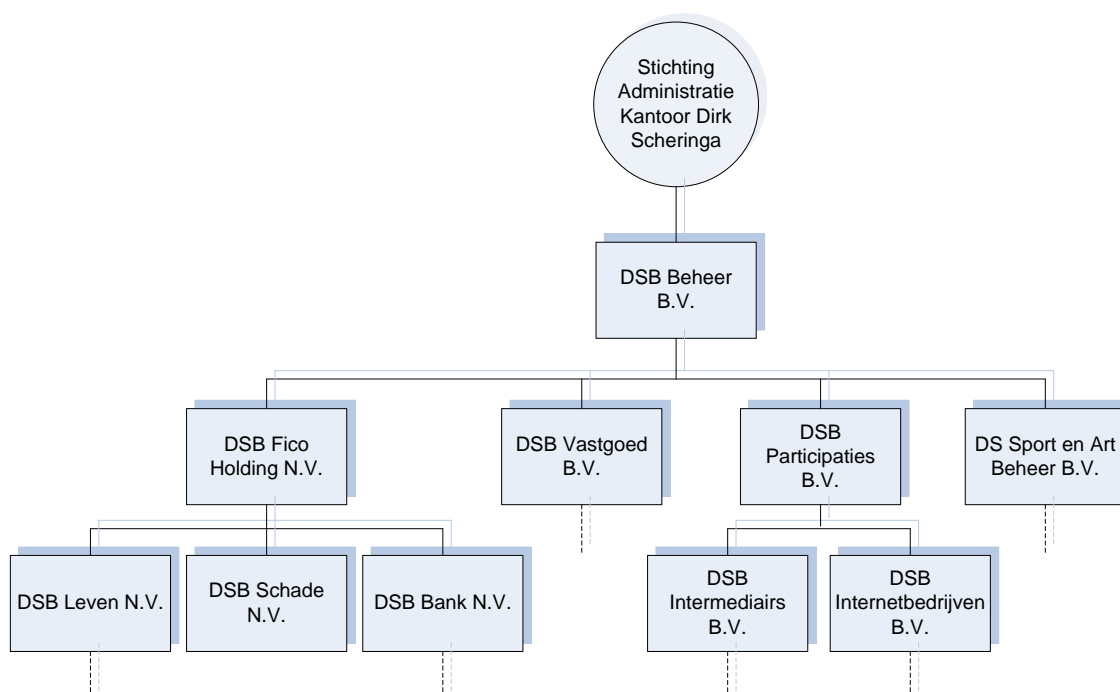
Stichting Administratie Kantoor Dirk Scheringa

DSB Beheer B.V.

DSB Fico Holding N.V.

DSB Vastgoed B.V.

DSB Participaties B.V.

DS Sport en Art Beheer B.V.

DSB Leven N.V.

DSB Schade N.V.

DSB Bank N.V.

DSB Intermediairs B.V.

DSB Internetbedrijven B.V.